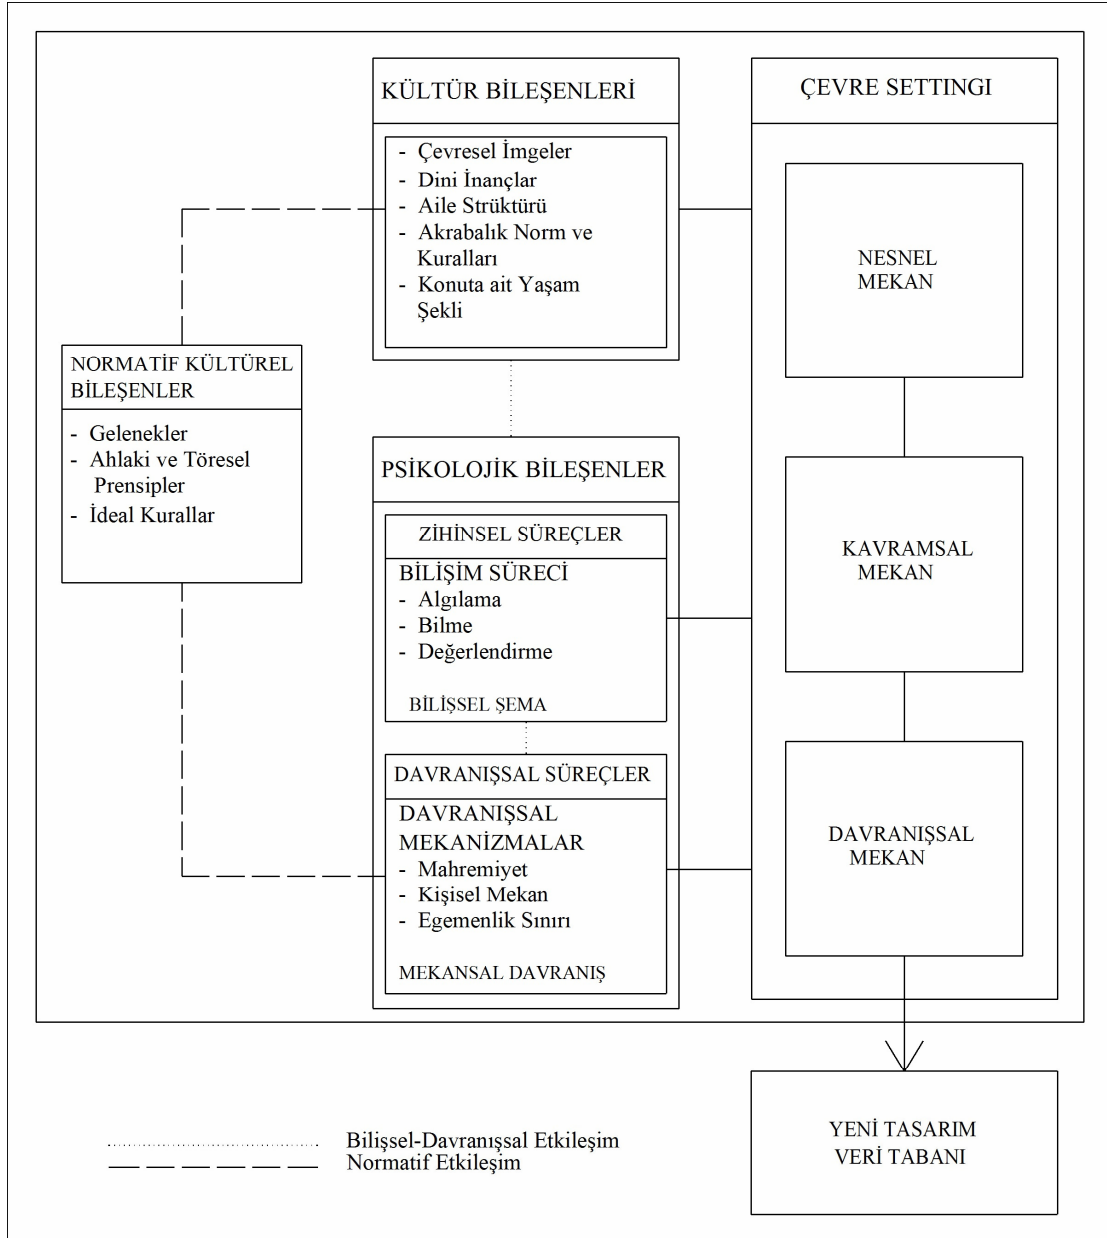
KÜLTÜR BİLEŞENLERİ

- Çevresel İmgeler
- Dini İnançlar
- Aile Strüktürü
- Akrabalık Norm ve Kuralları
- Konuta ait Yaşam Şekli

ÇEVRE SETTINGI

NESNEL MEKAN

NORMATİF KÜLTÜREL BİLEŞENLER

- Gelenekler
- Ahlaki ve Töresel Prensipler
- İdeal Kurallar

PSİKOLOJİK BİLEŞENLER

ZİHİNSEL SÜREÇLER

BİLİŞİM SÜRECİ
- Algılama
- Bilme
- Değerlendirme

BİLİŞSEL ŞEMA

KAVRAMSAL MEKAN

DAVRANIŞSAL SÜREÇLER

DAVRANIŞSAL MEKANİZMALAR
- Mahremiyet
- Kişisel Mekan
- Egemenlik Sınırı

MEKANSAL DAVRANIŞ

DAVRANIŞSAL MEKAN

YENİ TASARIM VERİ TABANI

Bilişsel-Davranışsal Etkileşim
Normatif Etkileşim